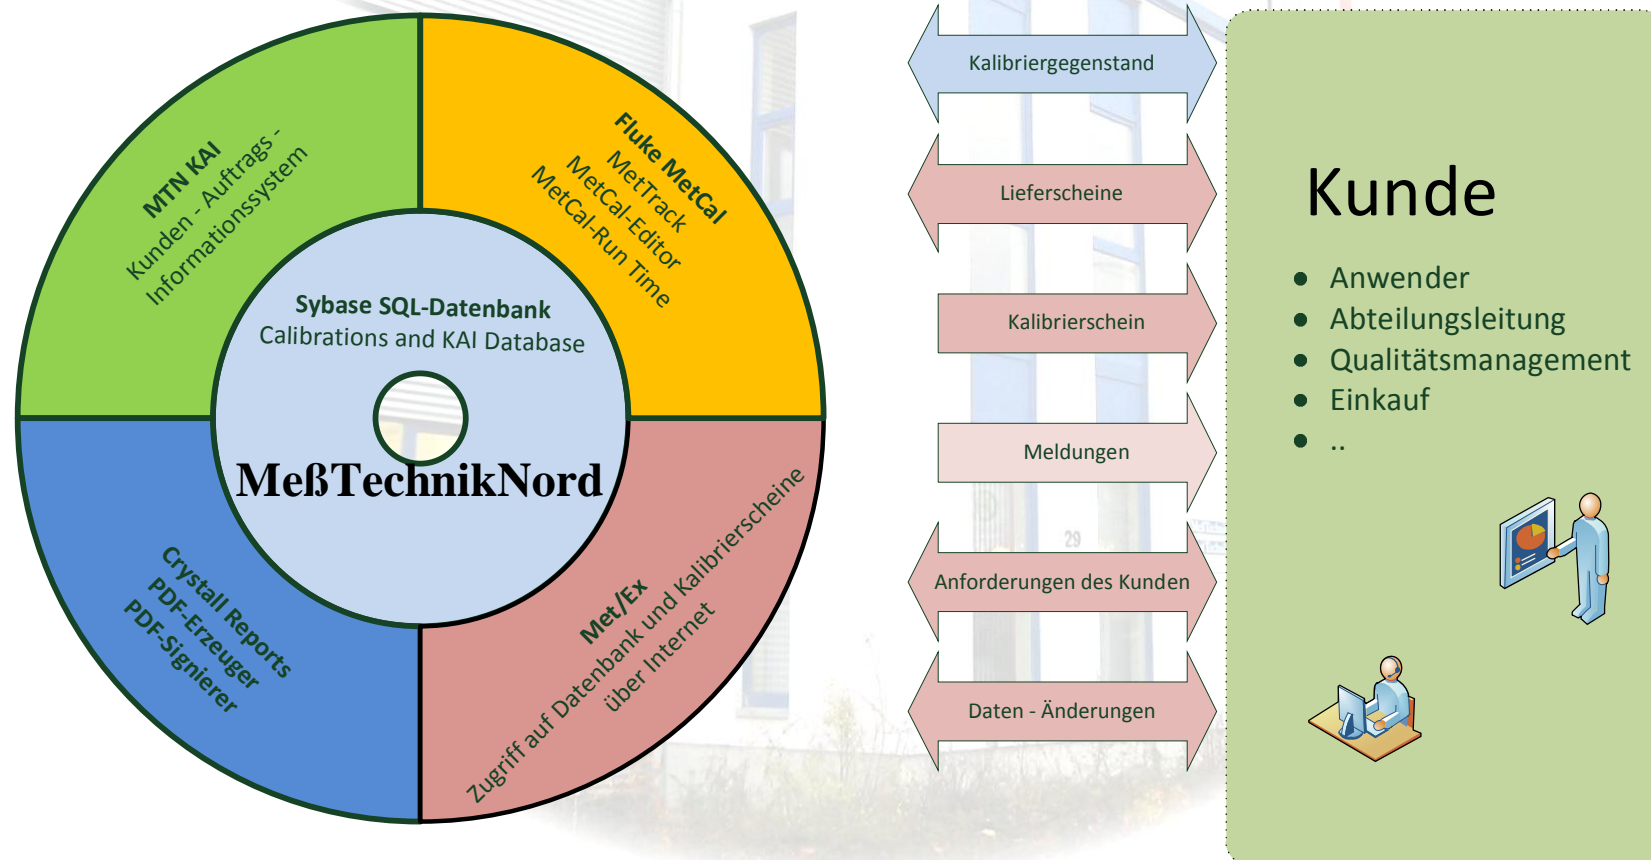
MTN KAI
Kunden - Auftrags - Informationssystem

Fluke MetCal
MetTrack
MetCal-Editor
MetCal-Run Time

Sybase SQL-Datenbank
Calibrations and KAI Database

MeßTechnikNord

Crystall Reports
PDF-Erzeuger
PDF-Signierer

Met/Ex
Zugriff auf Datenbank und Kalibrierscheine über Internet

Kalibriergegenstand

Lieferscheine

Kalibrierschein

Meldungen

Anforderungen des Kunden

Daten - Änderungen

Kunde

- Anwender
- Abteilungsleitung
- Qualitätsmanagement
- Einkauf
- ..